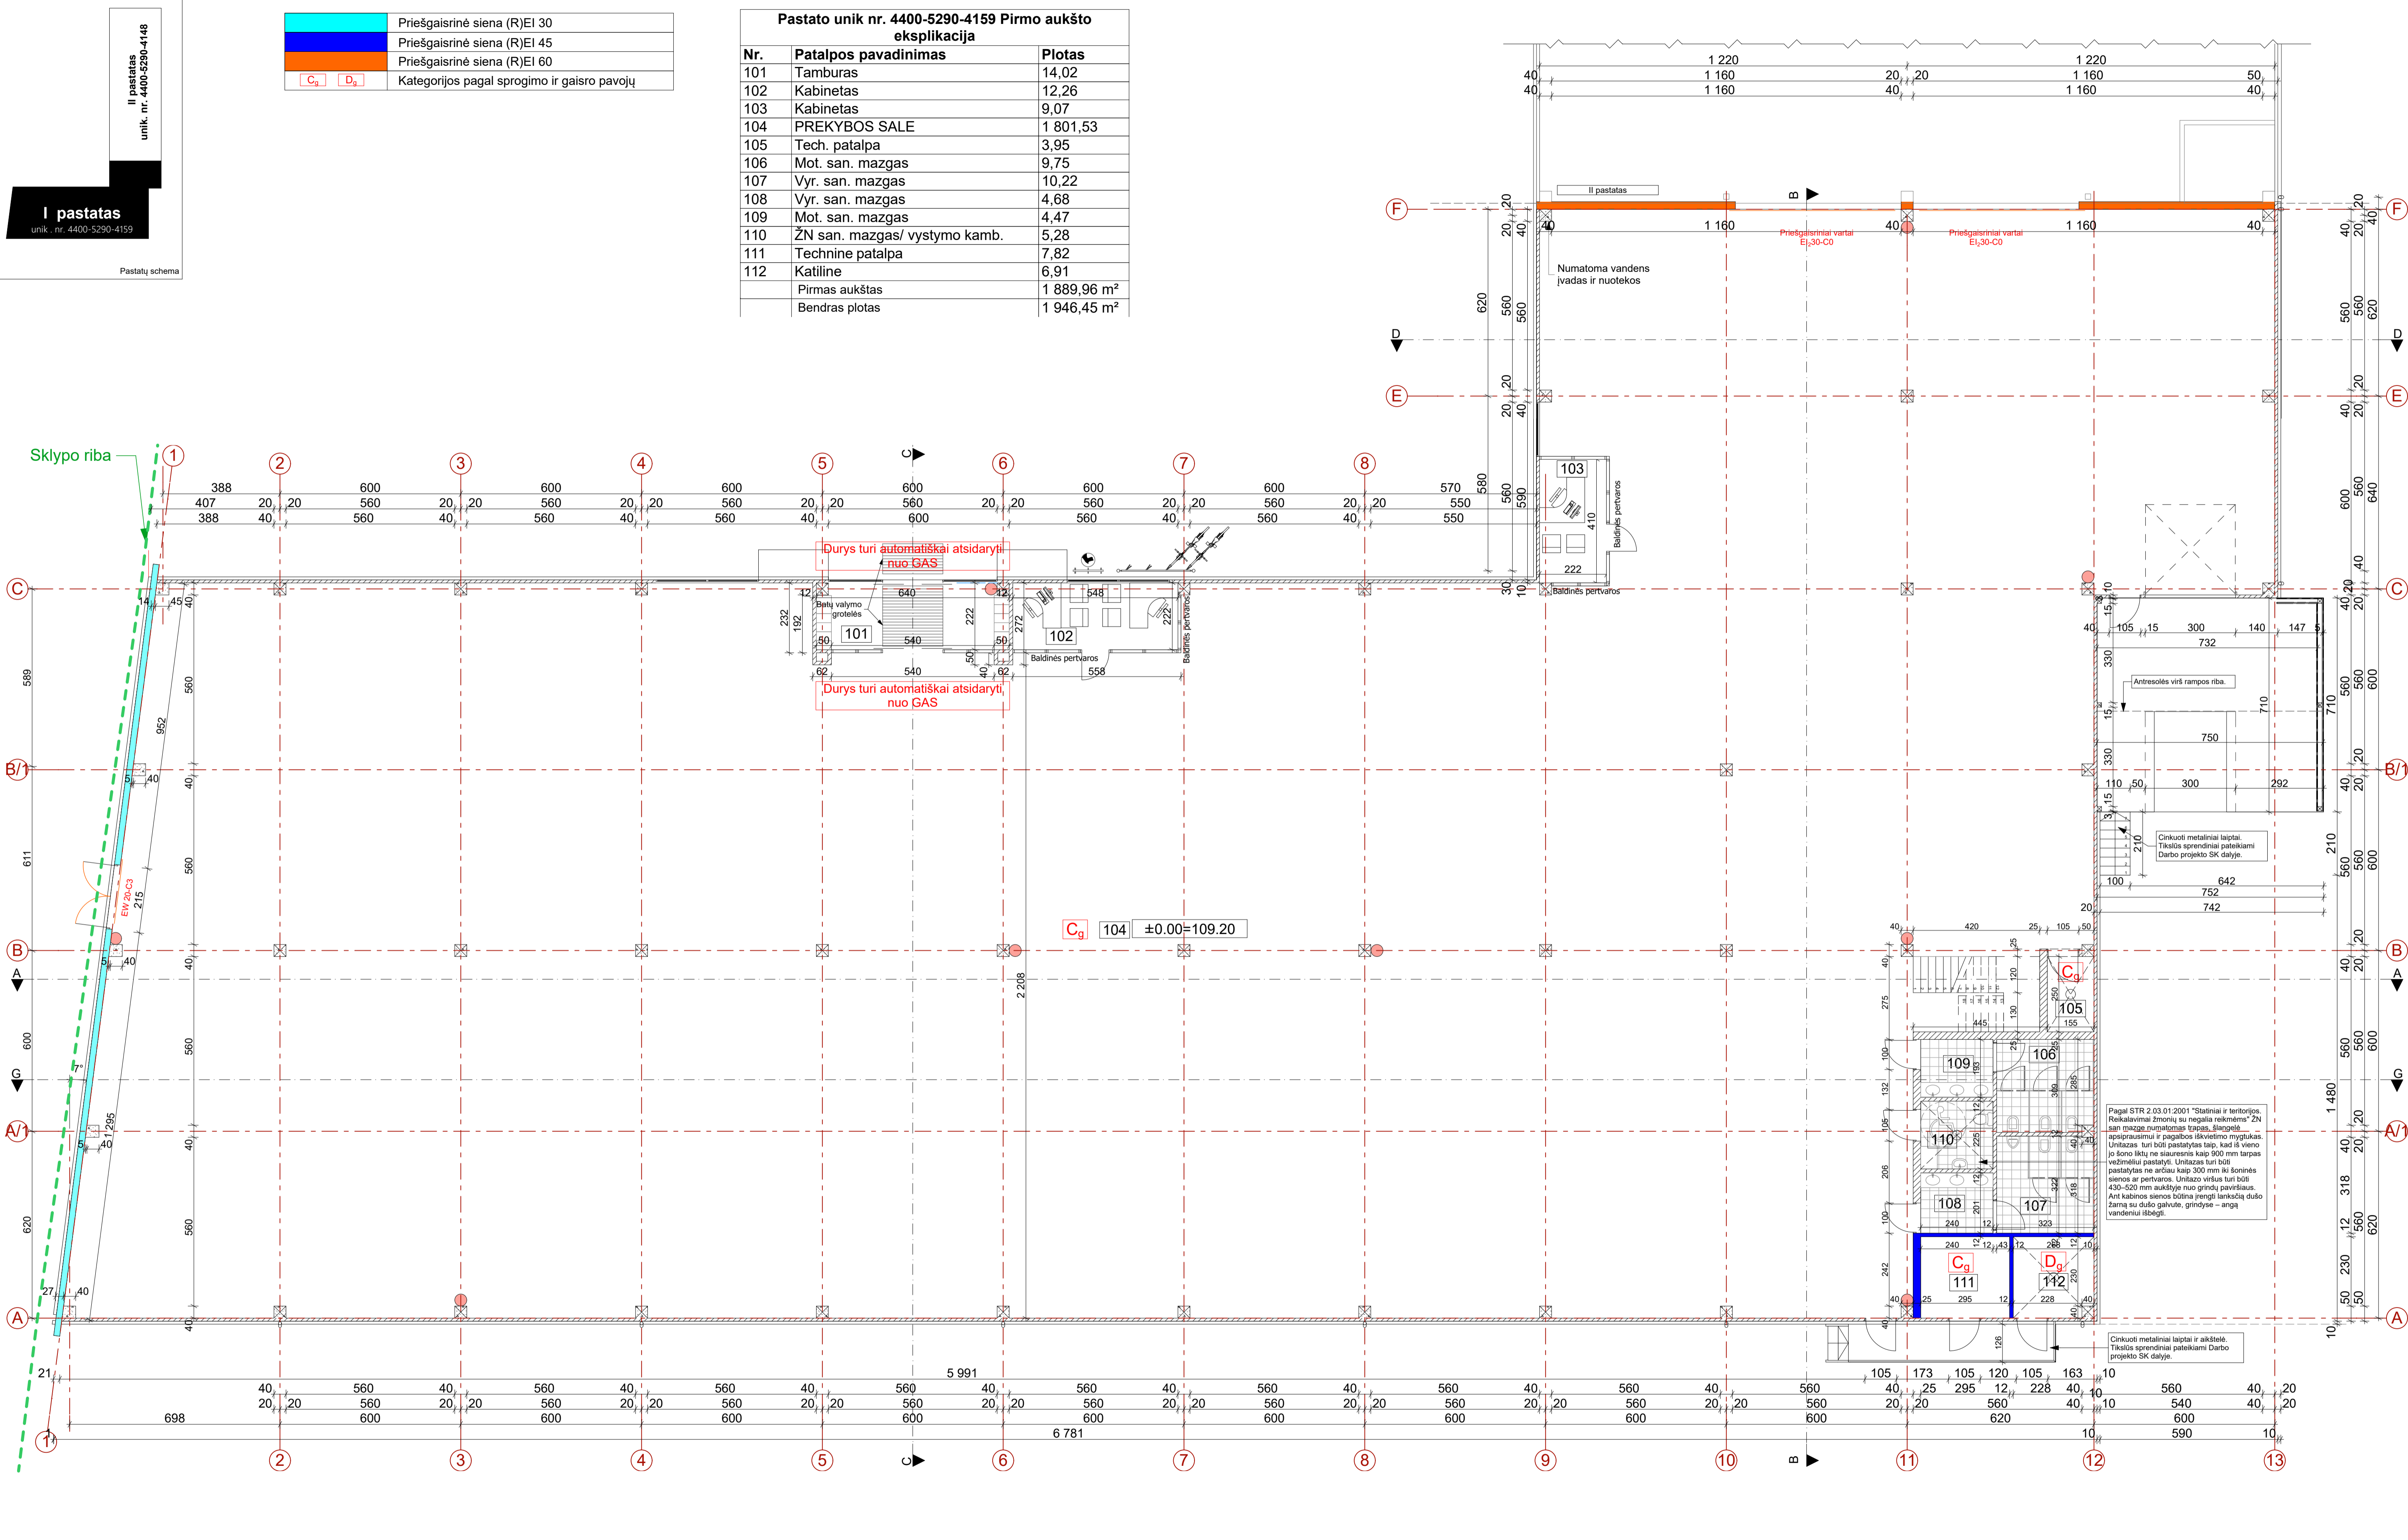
II pastatas
unik. nr. 4400-5290-4148

I pastatas
unik . nr. 4400-5290-4159

Pastatų schema

| | |
|---|---|
| | Priešgaisrinė siena (R)EI 30 |
| | Priešgaisrinė siena (R)EI 45 |
| | Priešgaisrinė siena (R)EI 60 |
| $C_g$ $D_g$ | Kategorijos pagal sprogimo ir gaisro pavojų |

Pastato unik nr. 4400-5290-4159 Pirmo aukšto eksplikacija

| Nr. | Patalpos pavadinimas | Plotas |
|---|---|---|
| 101 | Tamburas | 14,02 |
| 102 | Kabinetas | 12,26 |
| 103 | Kabinetas | 9,07 |
| 104 | PREKYBOS SALE | 1 801,53 |
| 105 | Tech. patalpa | 3,95 |
| 106 | Mot. san. mazgas | 9,75 |
| 107 | Vyr. san. mazgas | 10,22 |
| 108 | Vyr. san. mazgas | 4,68 |
| 109 | Mot. san. mazgas | 4,47 |
| 110 | ŽN san. mazgas/ vystymo kamb. | 5,28 |
| 111 | Techninė patalpa | 7,82 |
| 112 | Katilinė | 6,91 |
| | Pirmas aukštas | 1 889,96 m² |
| | Bendras plotas | 1 946,45 m² |

Sklypo riba

Durys turi automatiškai atsidaryti nuo GAS

Batų valymo grotelės

Baldinės pertvaros

Durys turi automatiškai atsidaryti nuo GAS

II pastatas

Priešgaisriniai vartai $EI_2$30-C0

Priešgaisriniai vartai $EI_2$30-C0

Numatoma vandens įvadas ir nuotekos

Antresolės virš rampos riba.

Cinkuoti metaliniai laiptai. Tikslūs sprendiniai pateikiami Darbo projekto SK dalyje.

$C_g$ 104 ±0.00=109.20

EW 20-C3

Pagal STR 2.03.01:2001 "Statiniai ir teritorijos. Reikalavimai žmonių su negalia reikmėms" ŽN san mazge numatomas trapas, šlangelė apsipraušimui ir pagalbos iškvietimo mygtukas. Unitazas turi būti pastatytas taip, kad iš vieno jo šono liktų ne siauresnis kaip 900 mm tarpas vežimėliui pastatyti. Unitazas turi būti pastatytas ne arčiau kaip 300 mm iki šoninės sienos ar pertvaros. Unitazo viršus turi būti 430–520 mm aukštyje nuo grindų paviršiaus. Ant kabinos sienos būtina įrengti lanksčią dušo žarną su dušo galvute, grindyse – angą vandeniui išbėgti.

Cinkuoti metaliniai laiptai ir aikštelė. Tikslūs sprendiniai pateikiami Darbo projekto SK dalyje.

5 991
6 781